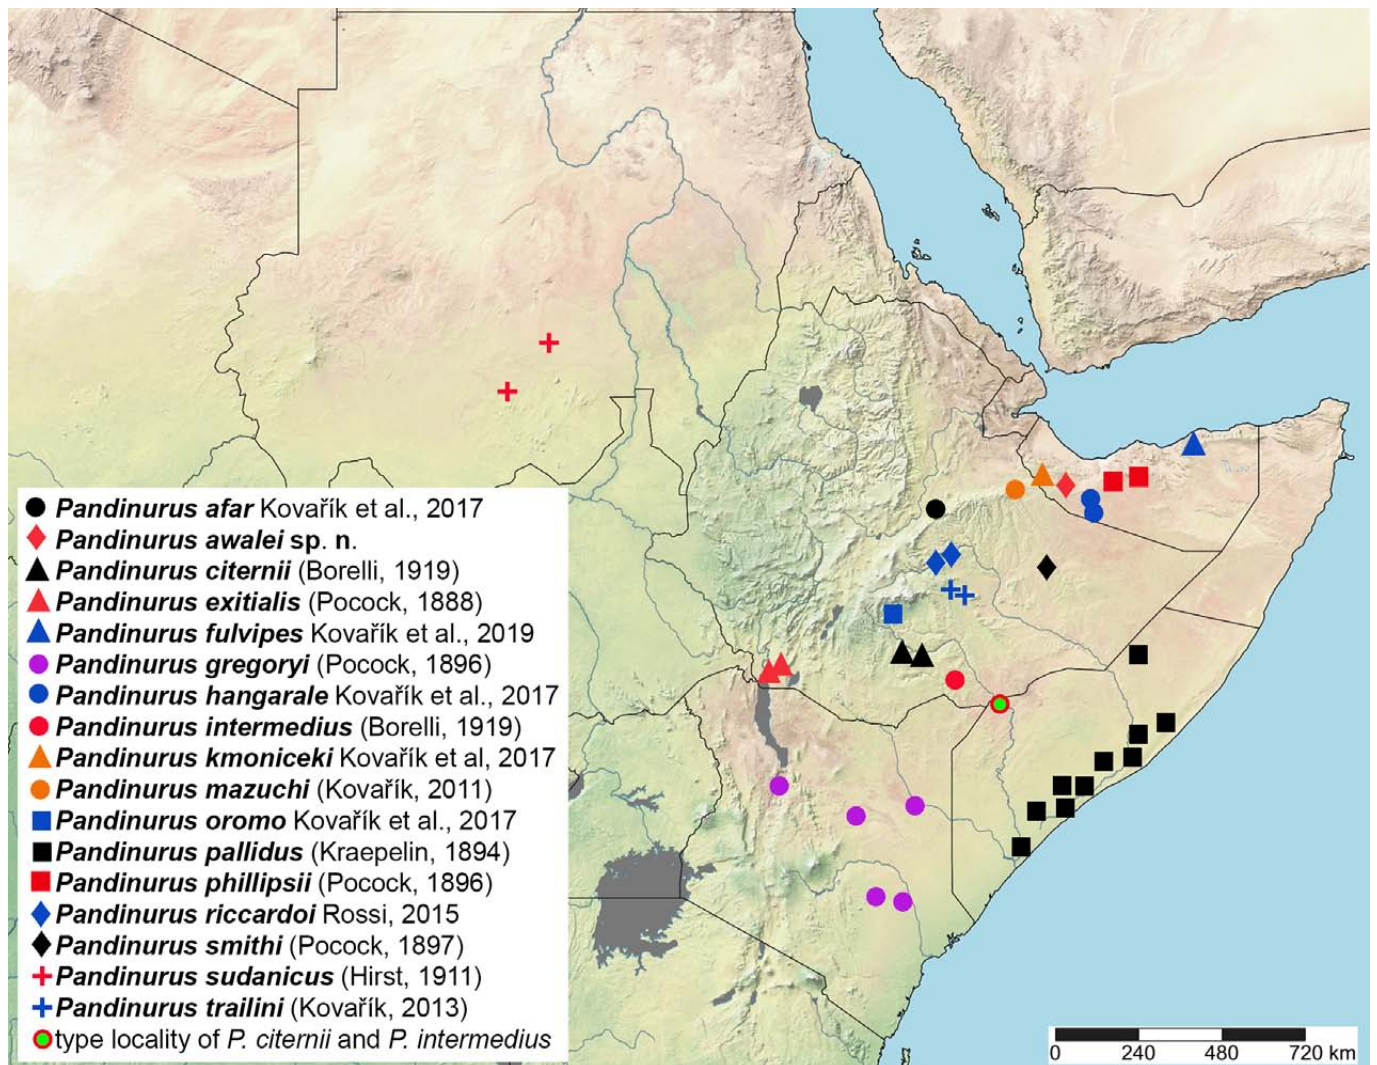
Pandinurus afar Kovařík et al., 2017
Pandinurus awalei sp. n.
Pandinurus citernii (Borelli, 1919)
Pandinurus exitialis (Pocock, 1888)
Pandinurus fulvipes Kovařík et al., 2019
Pandinurus gregoryi (Pocock, 1896)
Pandinurus hangarale Kovařík et al., 2017
Pandinurus intermedius (Borelli, 1919)
Pandinurus kmoniceki Kovařík et al, 2017
Pandinurus mazuchi (Kovařík, 2011)
Pandinurus oromo Kovařík et al., 2017
Pandinurus pallidus (Kraepelin, 1894)
Pandinurus phillipsii (Pocock, 1896)
Pandinurus riccardoi Rossi, 2015
Pandinurus smithi (Pocock, 1897)
Pandinurus sudanicus (Hirst, 1911)
Pandinurus trailini (Kovařík, 2013)
type locality of P. citernii and P. intermedius

0 240 480 720 km